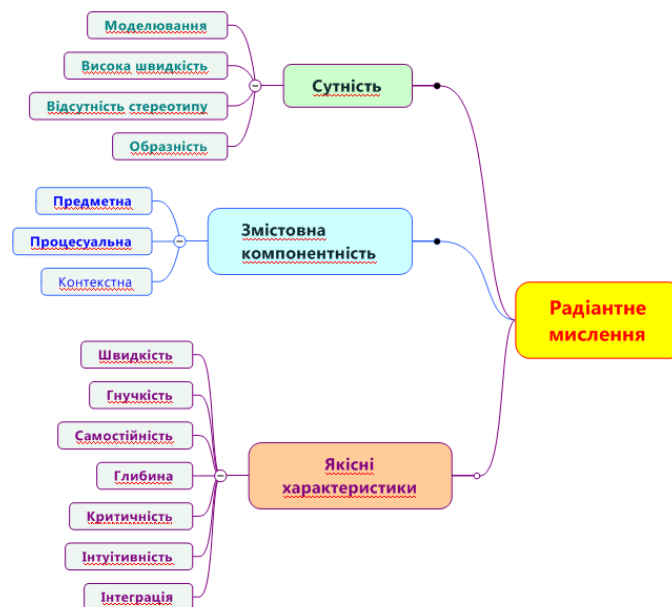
Моделювання

Висока швидкість

Відсутність стереотипу

Образність

Сутність

Предметна

Процесуальна

Контекстна

Змістовна компонентність

Радіантне мислення

Швидкість

Гнучкість

Самостійність

Глибина

Критичність

Інтуїтивність

Інтеграція

Якісні характеристики